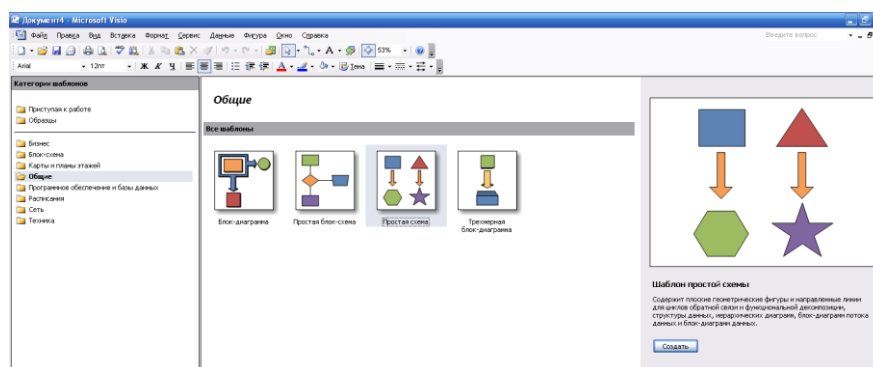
Документ4 - Microsoft Visio

Файл Правка Вид Вставка Формат Сервис Данные Фигура Окно Справка

Введите вопрос

Arial 12пт

53%

Тема

Категории шаблонов

Приступая к работе
Образцы

Бизнес
Блок-схема
Карты и планы этажей
Общие
Программное обеспечение и базы данных
Расписания
Сеть
Техника

Общие

Все шаблоны

Блок-диаграмма

Простая блок-схема

Простая схема

Трехмерная блок-диаграмма

Шаблон простой схемы

Содержит плоские геометрические фигуры и направленные линии для циклов обратной связи и функциональной декомпозиции, структуры данных, иерархических диаграмм, блок-диаграмм потока данных и блок-диаграмм данных.

Создать